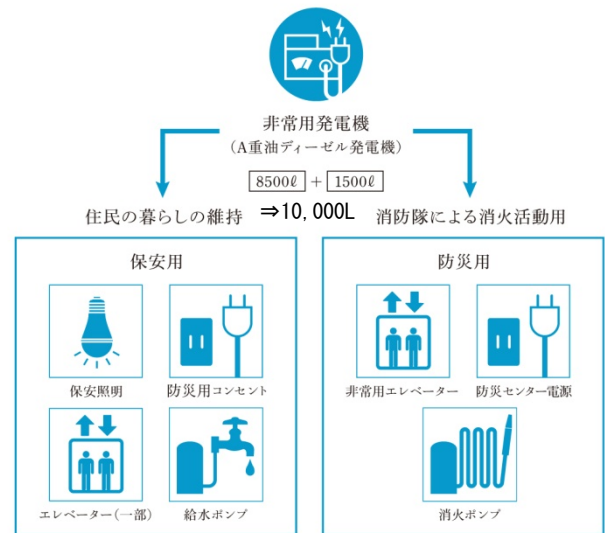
非常用発電機
（A重油ディーゼル発電機）

8500ℓ ＋ 1500ℓ

住民の暮らしの維持 ⇒10,000L 消防隊による消火活動用

保安用

保安照明

防災用コンセント

エレベーター（一部）

給水ポンプ

防災用

非常用エレベーター

防災センター電源

消火ポンプ